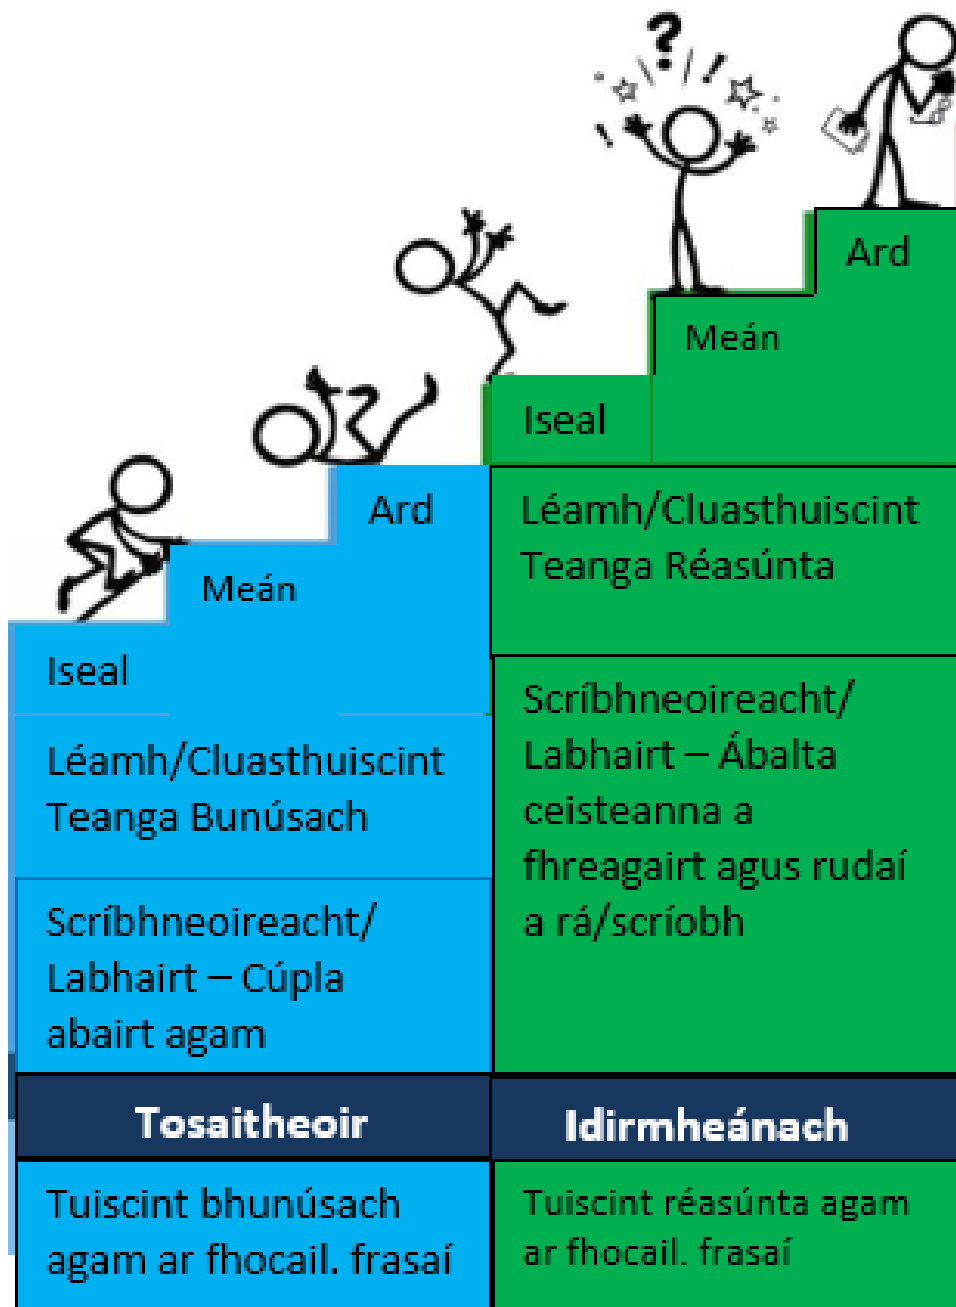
Ard

Meán

Iseal

Ard

Meán

Iseal

Léamh/Cluasthuiscint Teanga Bunúsach

Scríbhneoireacht/ Labhairt – Cúpla abairt agam

Tosaitheoir

Tuiscint bhunúsach agam ar fhocail. frasaí

Léamh/Cluasthuiscint Teanga Réasúnta

Scríbhneoireacht/ Labhairt – Ábalta ceisteanna a fhreagairt agus rudaí a rá/scríobh

Idirmheánach

Tuiscint réasúnta agam ar fhocail. frasaí